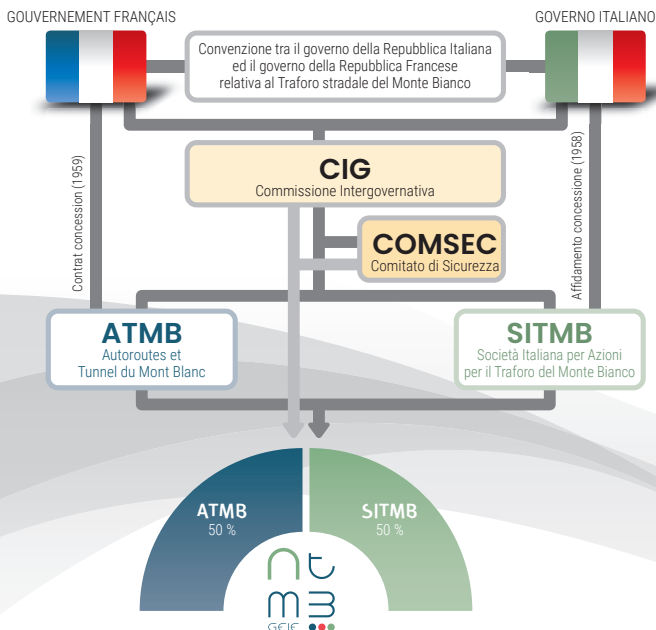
GOUVERNEMENT FRANÇAIS

GOVERNO ITALIANO

Convenzione tra il governo della Repubblica Italiana ed il governo della Repubblica Francese relativa al Traforo stradale del Monte Bianco

Contrat concession (1959)

Affidamento concessione (1958)

CIG
Commissione Intergovernativa

COMSEC
Comitato di Sicurezza

ATMB
Autoroutes et Tunnel du Mont Blanc

SITMB
Società Italiana per Azioni per il Traforo del Monte Bianco

ATMB
50 %

SITMB
50 %

GEIE